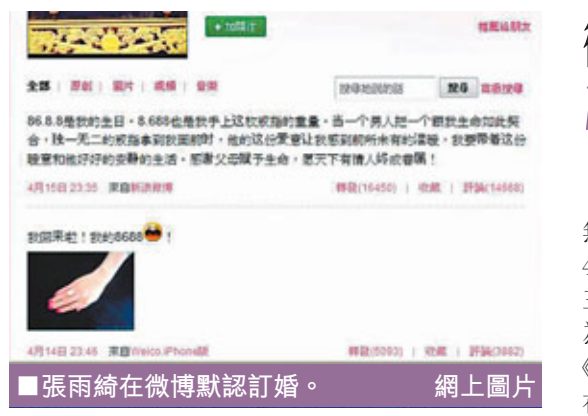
+加關注

推薦給朋友

全部 | 原創 | 圖片 | 視頻 | 音樂

搜尋她說的話 搜尋 高級搜尋

86.8.8是我的生日，8.688也是我手上这枚戒指的重量。当一个男人把一个跟我生命如此契合，独一无二的戒指拿到我面前时，他的这份爱意让我感到前所未有的温暖。我要带着这份祝福和他好好的幸福的生活。感谢父母赋予生命，愿天下有情人终成眷属！

4月15日 23:35 來自新浪微博

轉發(16450) | 收藏 | 評論(14688)

我回来啦！我的8688 ！

4月14日 23:46 來自Weico.iPhone版

轉發(5093) | 收藏 | 評論(3862)

■張雨綺在微博默認訂婚。 網上圖片